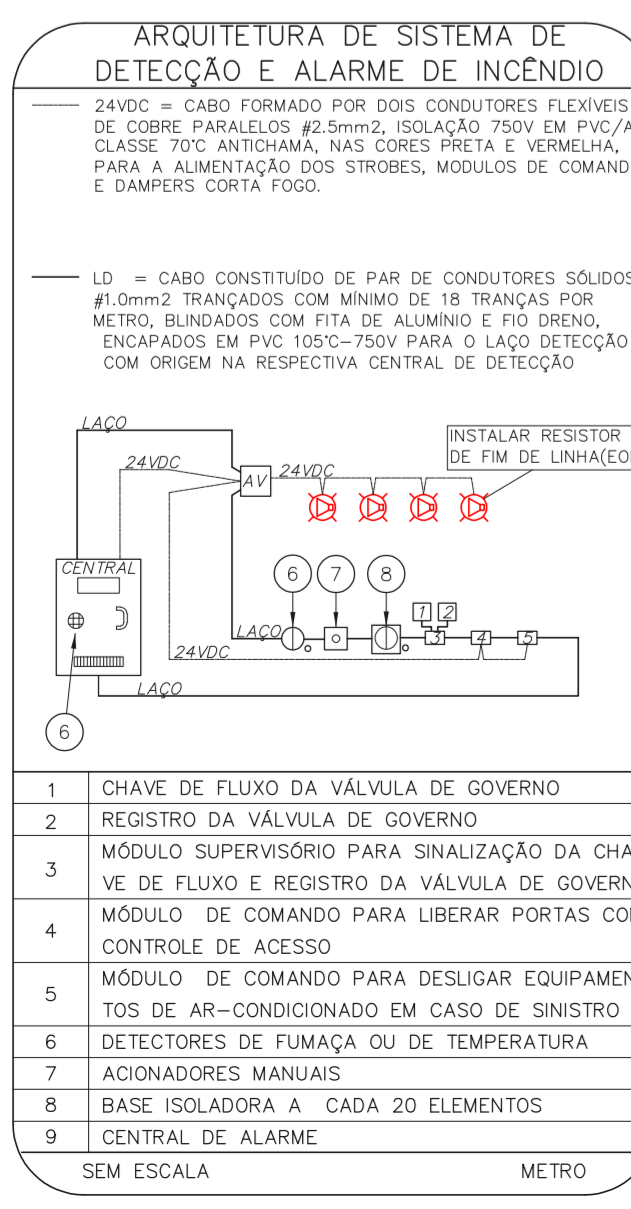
ARQUITETURA DE SISTEMA DE DETECÇÃO E ALARME DE INCÊNDIO

24VDC = CABO FORMADO POR DOIS CONDUTORES FLEXÍVEIS DE COBRE PARALELOS #2.5mm2, ISOLAÇÃO 750V EM PVC/A CLASSE 70°C ANTICHAMA, NAS CORES PRETA E VERMELHA, PARA A ALIMENTAÇÃO DOS STROBES, MODULOS DE COMAND E DAMPERS CORTA FOGO.

LD = CABO CONSTITUÍDO DE PAR DE CONDUTORES SÓLIDOS #1.0mm2 TRANÇADOS COM MÍNIMO DE 18 TRANÇAS POR METRO, BLINDADOS COM FITA DE ALUMÍNIO E FIO DRENO, ENCAPADOS EM PVC 105°C–750V PARA O LAÇO DETECÇÃO COM ORIGEM NA RESPECTIVA CENTRAL DE DETECÇÃO

LAÇO
24VDC
AV
24VDC
INSTALAR RESISTOR DE FIM DE LINHA(EO
CENTRAL
6
7
8
1
2
LAÇO
3
4
5
24VDC
LAÇO
6

| 1 | CHAVE DE FLUXO DA VÁLVULA DE GOVERNO |
|---|---|
| 2 | REGISTRO DA VÁLVULA DE GOVERNO |
| 3 | MÓDULO SUPERVISÓRIO PARA SINALIZAÇÃO DA CHAVE DE FLUXO E REGISTRO DA VÁLVULA DE GOVERN |
| 4 | MÓDULO DE COMANDO PARA LIBERAR PORTAS CO CONTROLE DE ACESSO |
| 5 | MÓDULO DE COMANDO PARA DESLIGAR EQUIPAMENTOS DE AR–CONDICIONADO EM CASO DE SINISTRO |
| 6 | DETECTORES DE FUMAÇA OU DE TEMPERATURA |
| 7 | ACIONADORES MANUAIS |
| 8 | BASE ISOLADORA A CADA 20 ELEMENTOS |
| 9 | CENTRAL DE ALARME |

SEM ESCALA
METRO